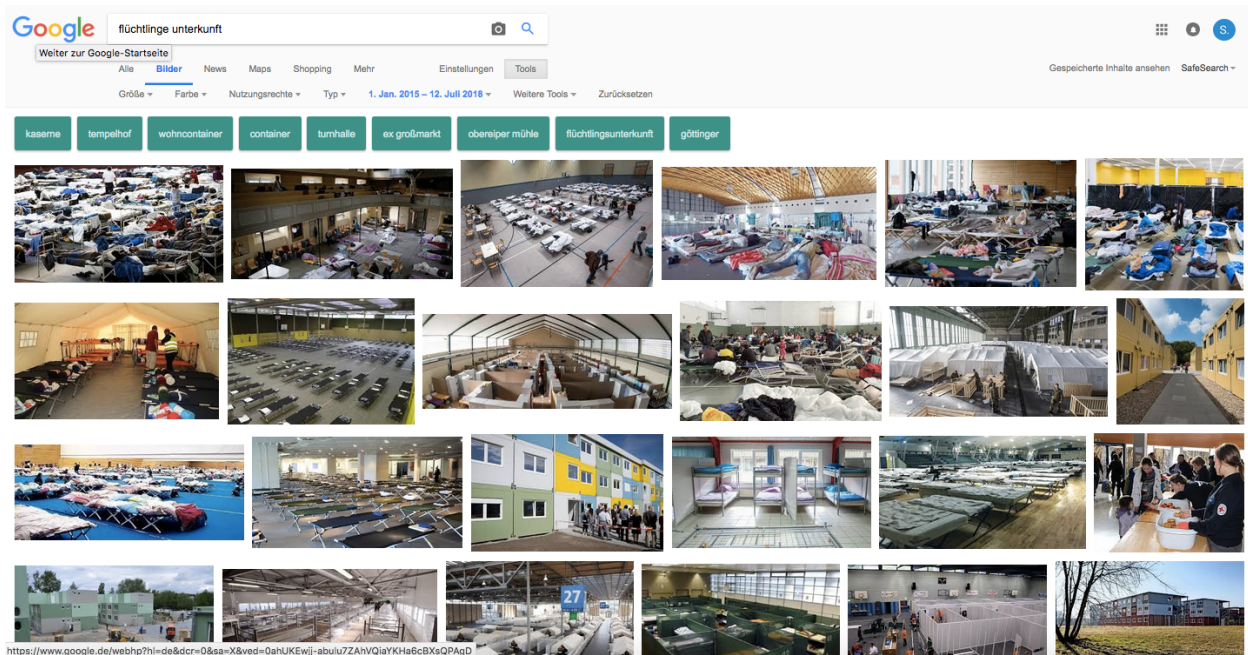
Google
flüchtlinge unterkunft
Weiter zur Google-Startseite

Alle Bilder News Maps Shopping Mehr Einstellungen Tools

Gespeicherte Inhalte ansehen SafeSearch

Größe Farbe Nutzungsrechte Typ 1. Jan. 2015 – 12. Juli 2018 Weitere Tools Zurücksetzen

kaserne tempelhof wohncontainer container turnhalle ex großmarkt obereiper mühle flüchtlingsunterkunft göttinger

27

https://www.google.de/webhp?hl=de&dcr=0&sa=X&ved=0ahUKEwij-abulu7ZAhVQiaYKHa6cBXsQPAgD